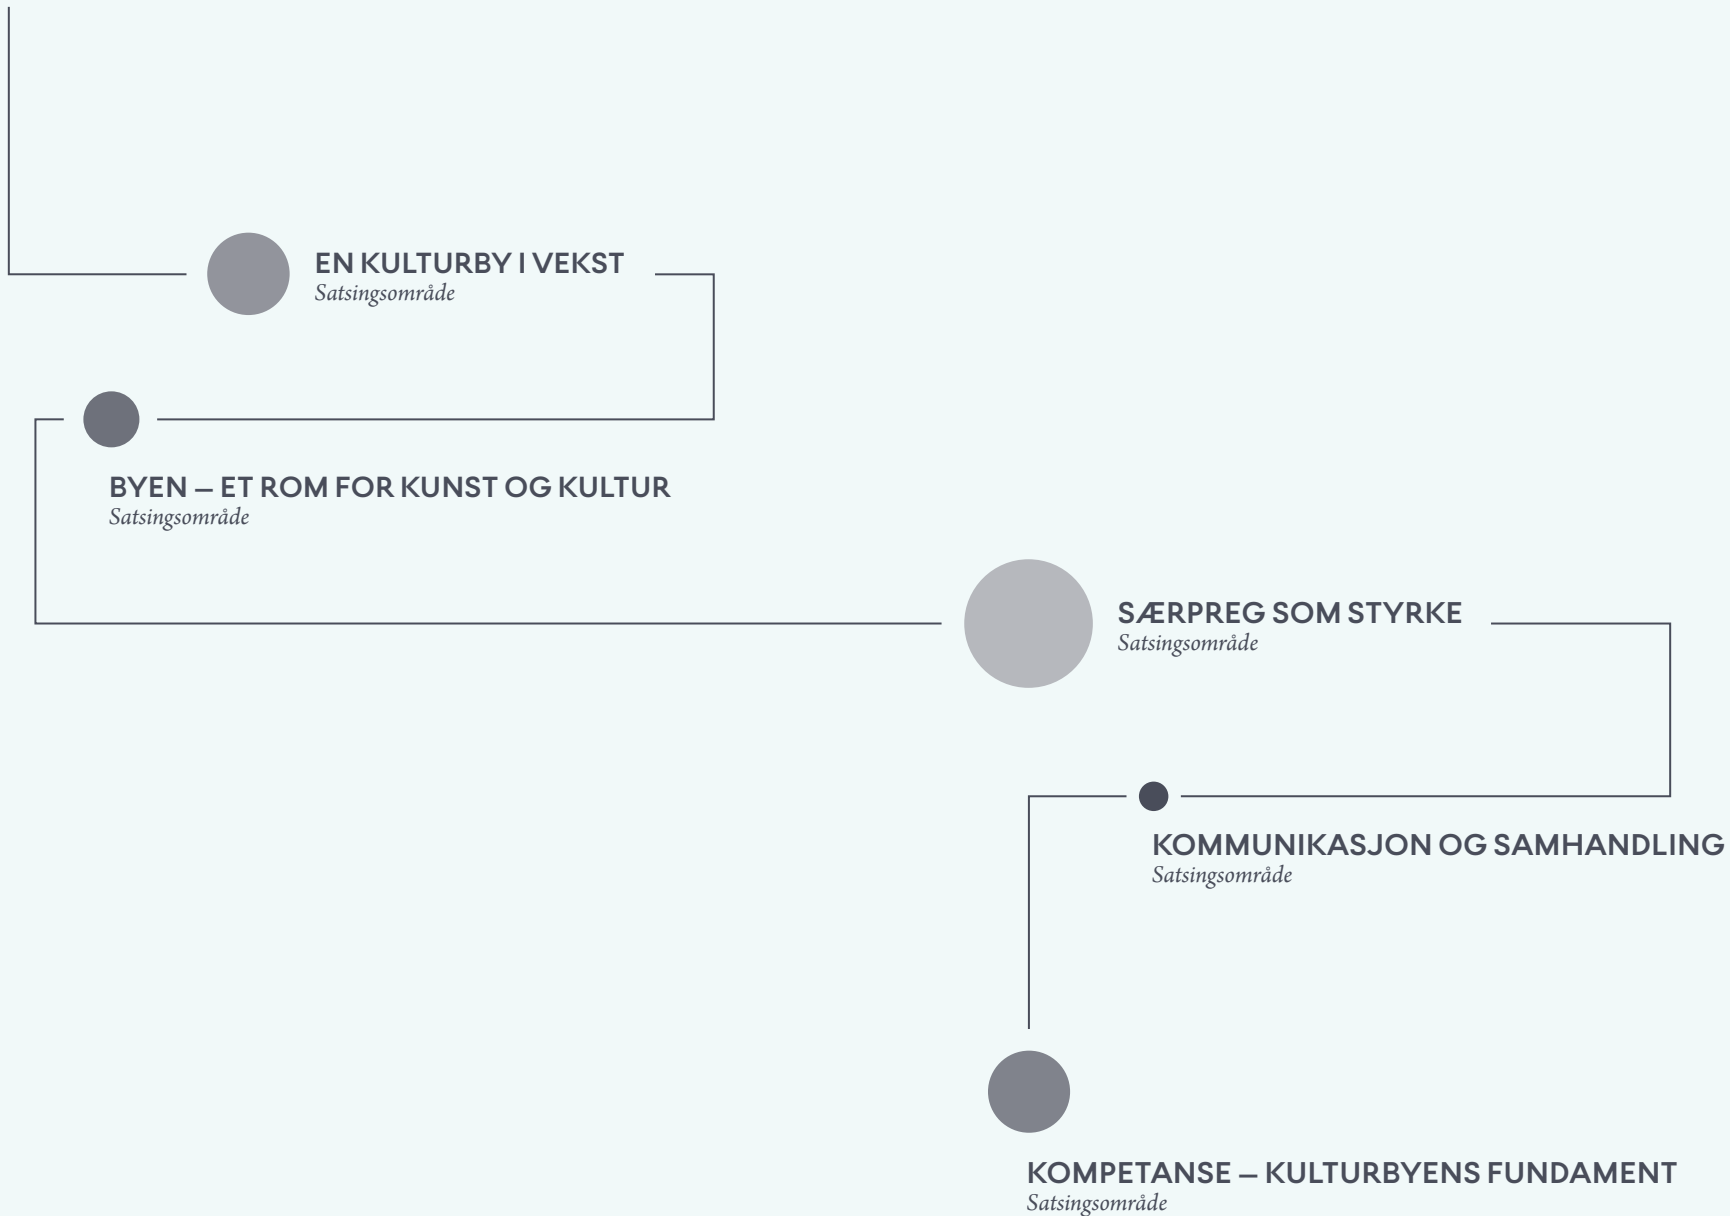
EN KULTURBY I VEKST
Satsingsområde

BYEN – ET ROM FOR KUNST OG KULTUR
Satsingsområde

SÆRPREG SOM STYRKE
Satsingsområde

KOMMUNIKASJON OG SAMHANDLING
Satsingsområde

KOMPETANSE – KULTURBYENS FUNDAMENT
Satsingsområde